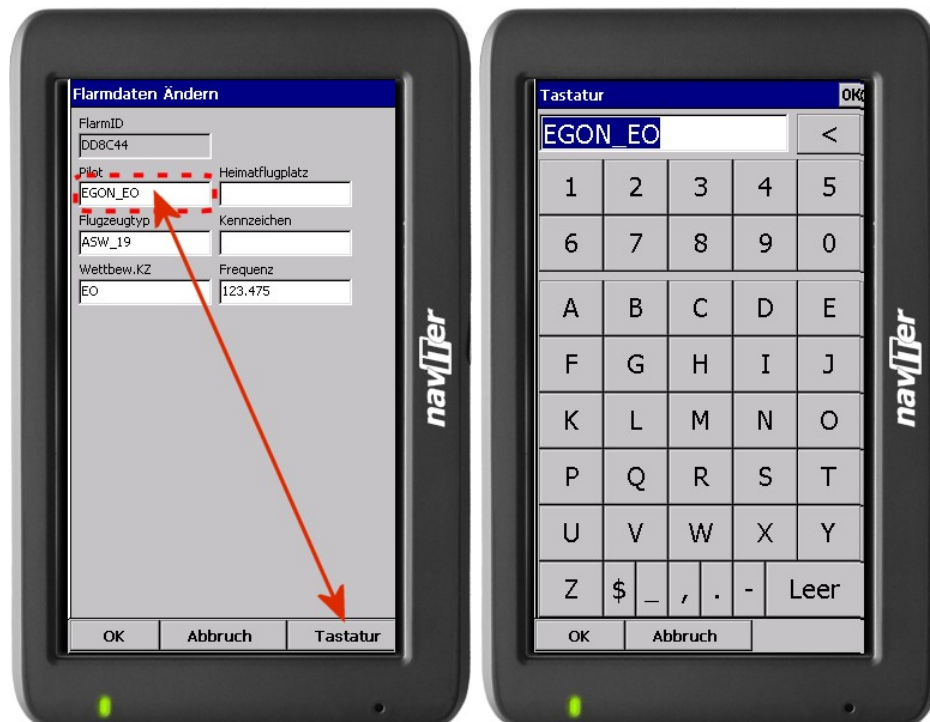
Flarmdaten Ändern

FlarmID
DD8C44

Pilot
EGON_EO

Heimatflugplatz

Flugzeugtyp
ASW_19

Kennzeichen

Wettbew.KZ
EO

Frequenz
123.475

OK
Abbruch
Tastatur

naviter

Tastatur
OK

EGON_EO
<

| 1 | 2 | 3 | 4 | 5 |
|---|---|---|---|---|
| 6 | 7 | 8 | 9 | 0 |
| A | B | C | D | E |
| F | G | H | I | J |
| K | L | M | N | O |
| P | Q | R | S | T |
| U | V | W | X | Y |

Z $ _ , . - Leer

OK
Abbruch

naviter